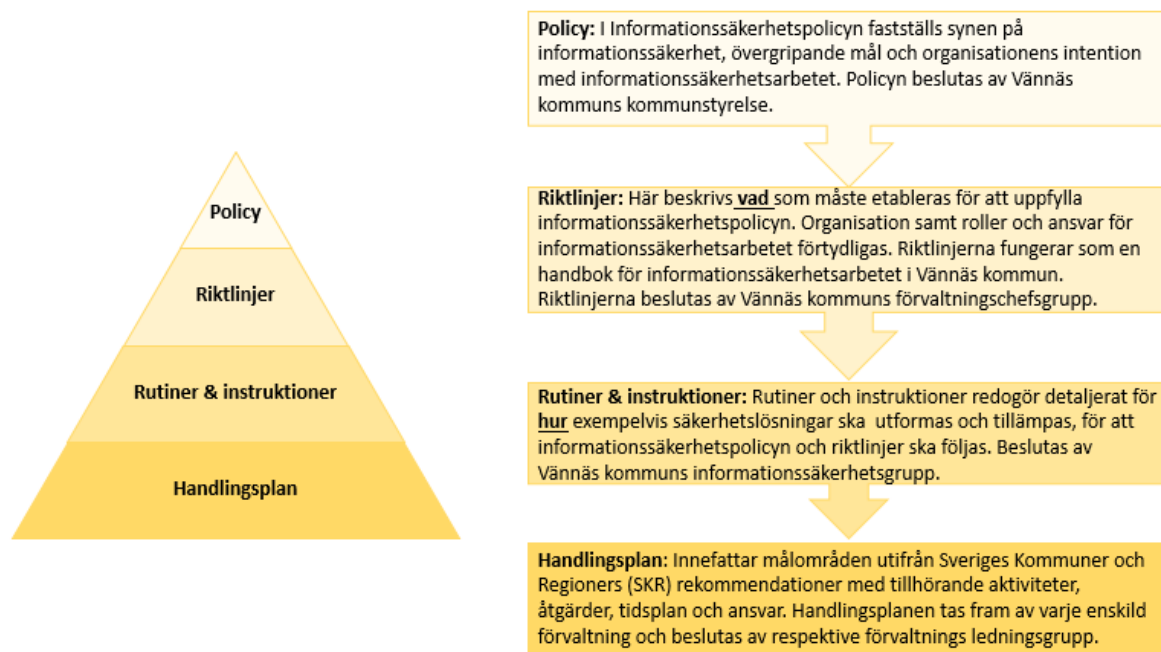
Policy

Riktlinjer

Rutiner & instruktioner

Handlingsplan

Policy: I Informationssäkerhetspolicyn fastställs synen på informationssäkerhet, övergripande mål och organisationens intention med informationssäkerhetsarbetet. Policyn beslutas av Vännäs kommuns kommunstyrelse.

Riktlinjer: Här beskrivs vad som måste etableras för att uppfylla informationssäkerhetspolicyn. Organisation samt roller och ansvar för informationssäkerhetsarbetet förtydligas. Riktlinjerna fungerar som en handbok för informationssäkerhetsarbetet i Vännäs kommun. Riktlinjerna beslutas av Vännäs kommuns förvaltningschefsgrupp.

Rutiner & instruktioner: Rutiner och instruktioner redogör detaljerat för hur exempelvis säkerhetslösningar ska utformas och tillämpas, för att informationssäkerhetspolicyn och riktlinjer ska följas. Beslutas av Vännäs kommuns informationssäkerhetsgrupp.

Handlingsplan: Innefattar målområden utifrån Sveriges Kommuner och Regioners (SKR) rekommendationer med tillhörande aktiviteter, åtgärder, tidsplan och ansvar. Handlingsplanen tas fram av varje enskild förvaltning och beslutas av respektive förvaltnings ledningsgrupp.